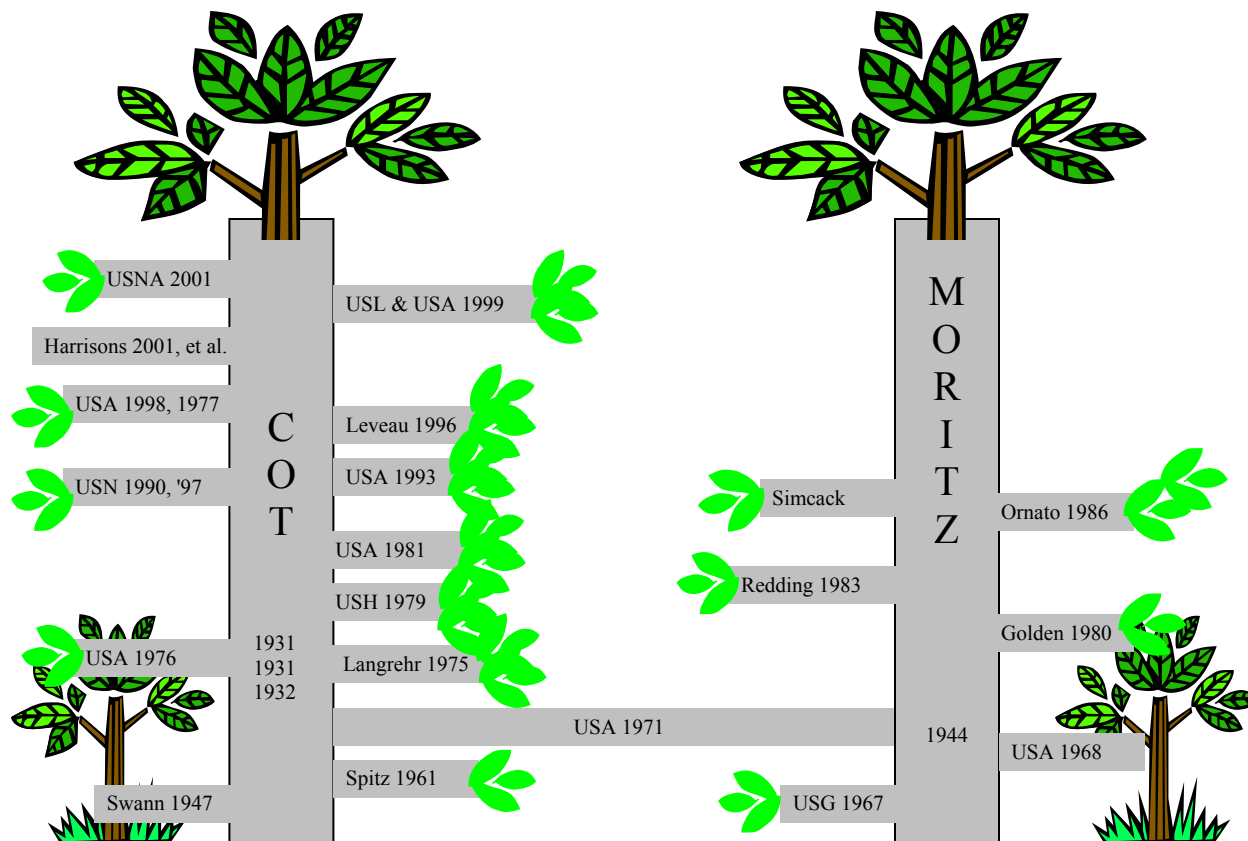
USNA 2001

USL & USA 1999

Harrisons 2001, et al.

USA 1998, 1977

C
O
T

Leveau 1996

USN 1990, '97

USA 1993

USA 1981

USH 1979

USA 1976

1931
1931
1932

Langrehr 1975

USA 1971

Spitz 1961

Swann 1947

M
O
R
I
T
Z

Simcack

Ornato 1986

Redding 1983

Golden 1980

1944

USA 1968

USG 1967